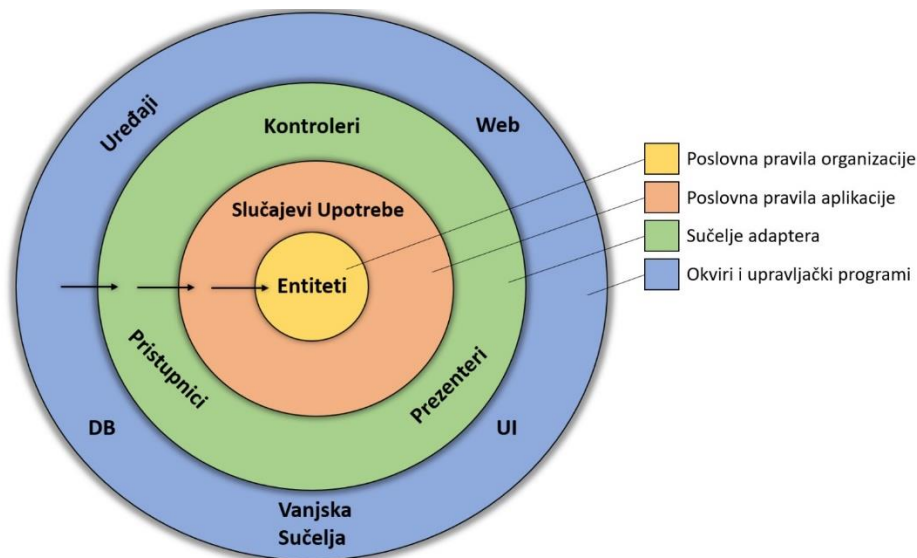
Uređaji
Kontroleri
Web
Slučajevi Upotrebe
Entiteti
Pristupnici
Prezenteri
DB
UI
Vanjska Sučelja

Poslovna pravila organizacije
Poslovna pravila aplikacije
Sučelje adaptera
Okviri i upravljački programi